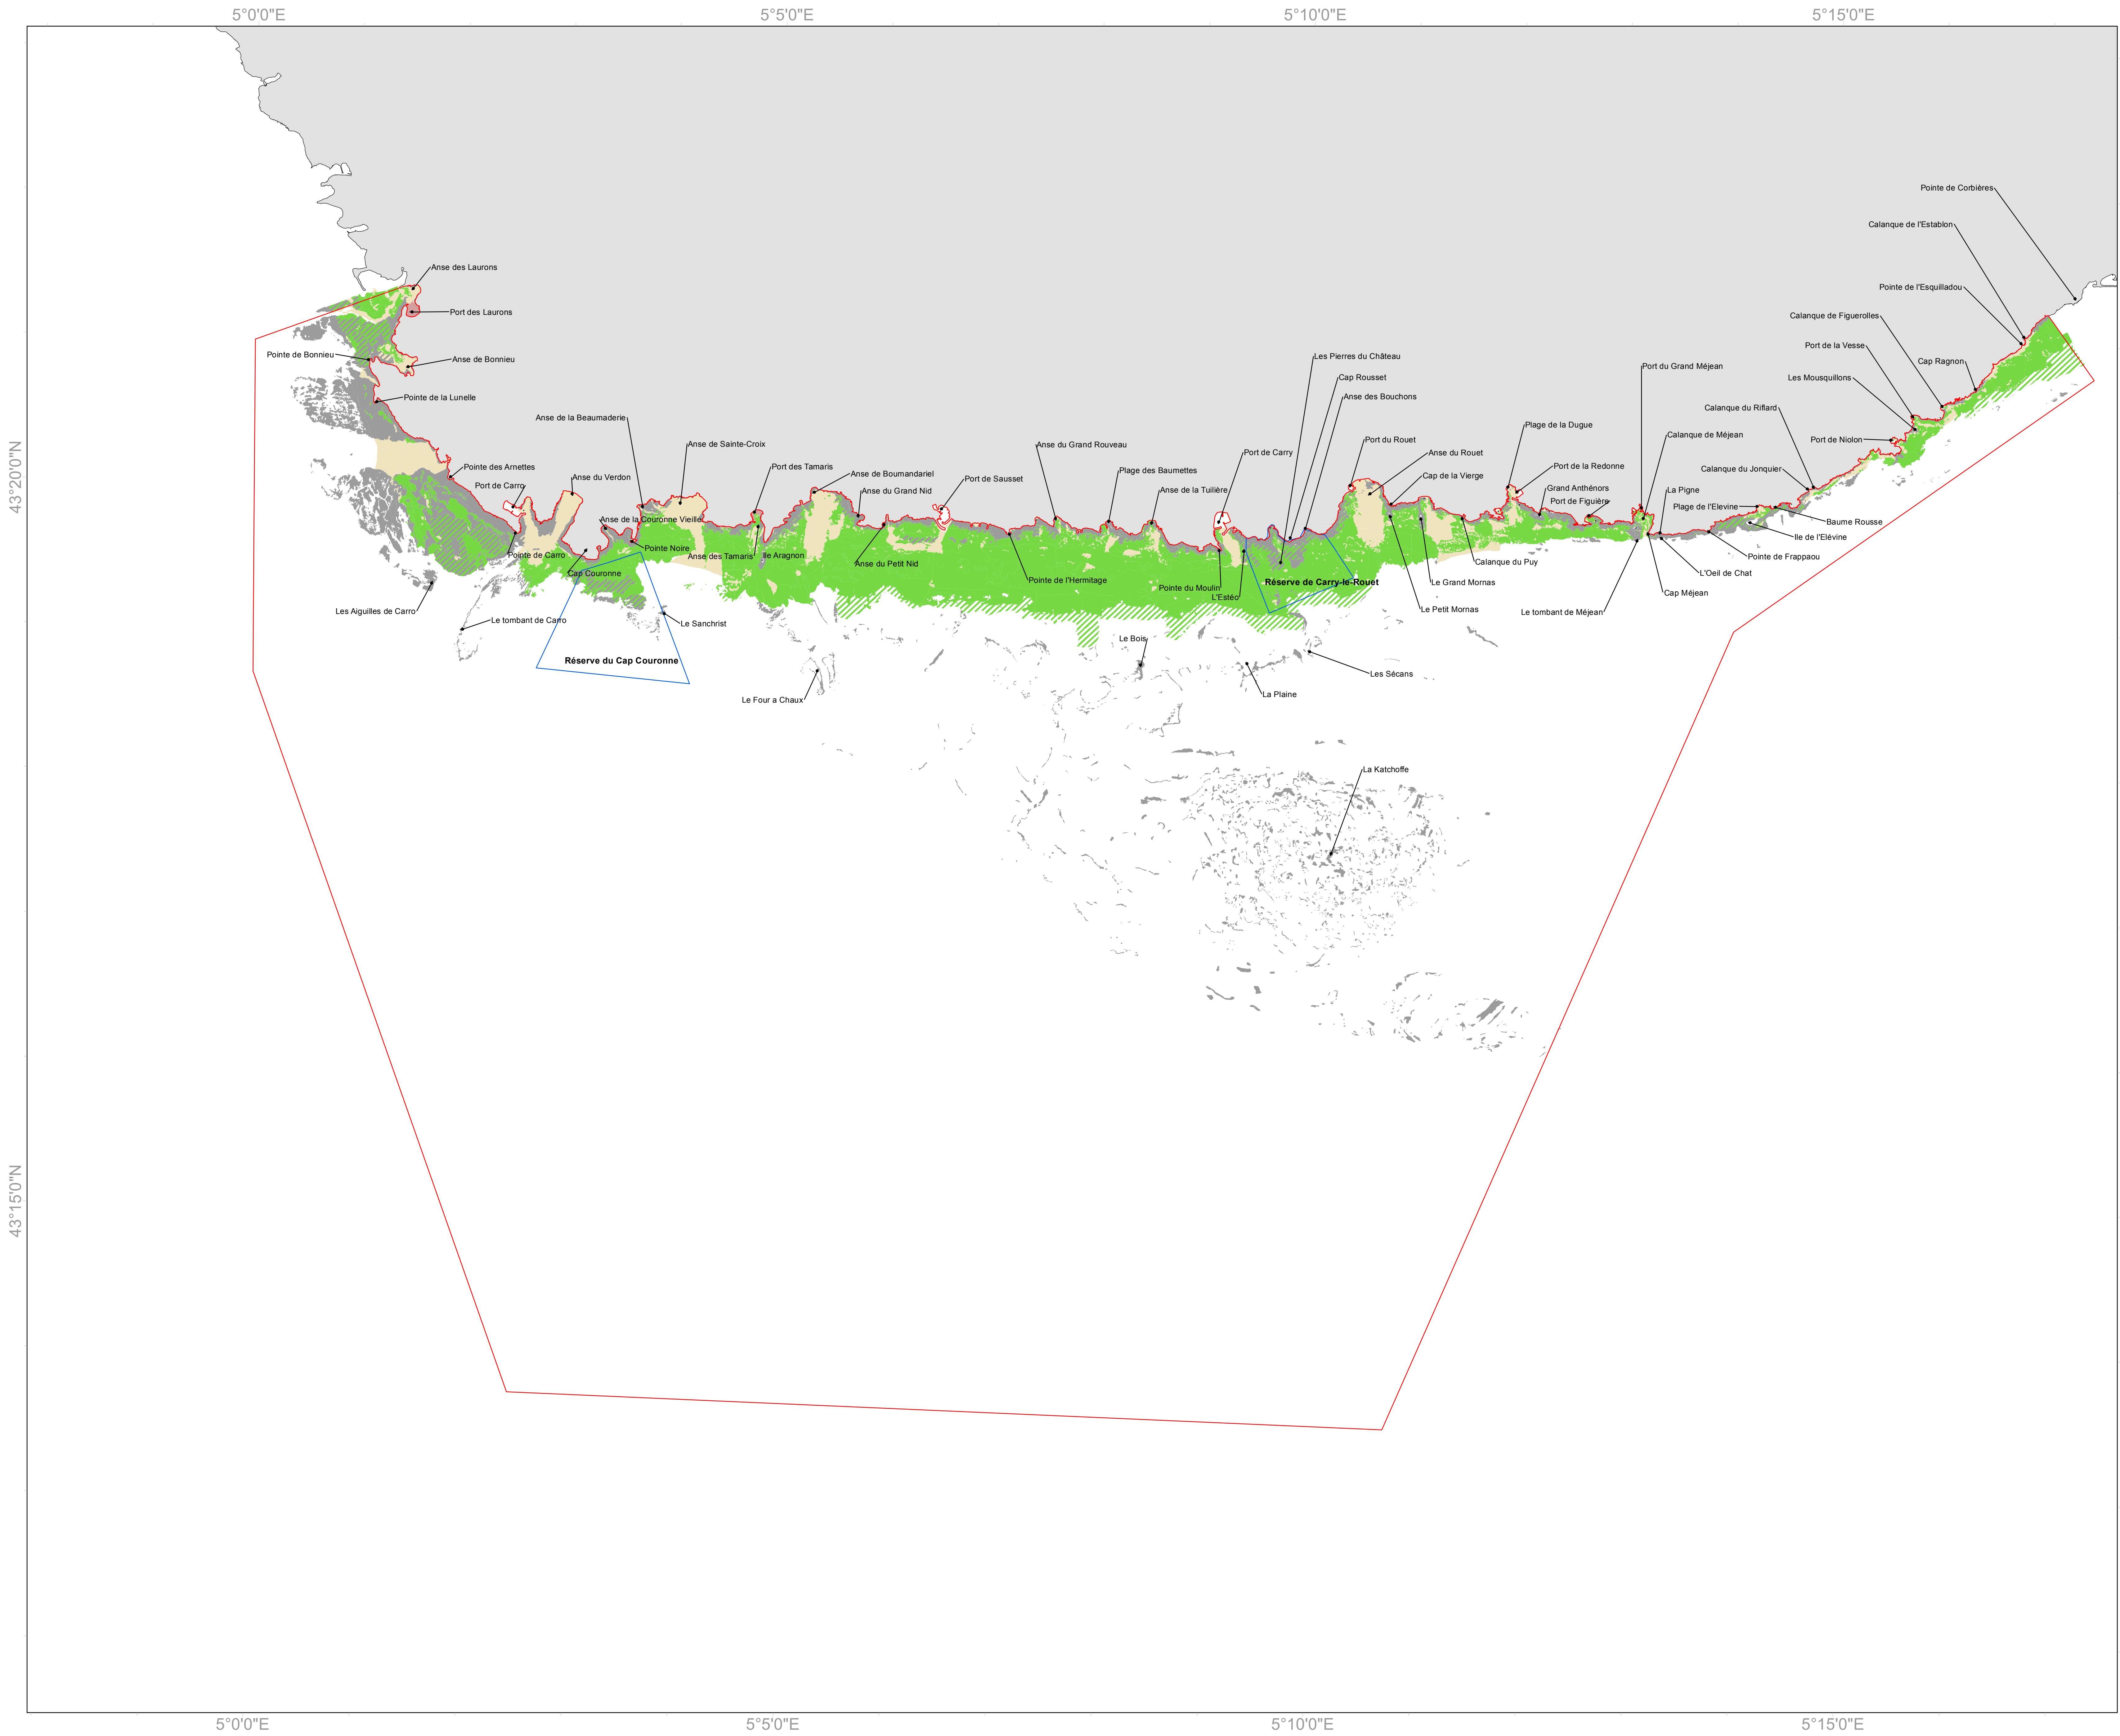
5°0'0"E 5°5'0"E 5°10'0"E 5°15'0"E

43°20'0"N

43°15'0"N

Pointe de Corbières
Calanque de l'Establon
Pointe de l'Esquilladou
Calanque de Figuerolles
Port de la Vesse
Cap Ragnon
Les Mousquillons
Calanque du Rifiard
Port de Niolon
Calanque du Jonquier
Baume Rousse
Ile de l'Elévine
Pointe de Frappaou
Plage de l'Elevine
L'Oeil de Chat
Cap Méjean
La Pigne
Calanque de Méjean
Port du Grand Méjean
Le tombant de Méjean
Port de Figuière
Grand Anthénors
Port de la Redonne
Plage de la Dugue
Calanque du Puy
Le Grand Mornas
Le Petit Mornas
Cap de la Vierge
Anse du Rouet
Port du Rouet
Anse des Bouchons
Cap Rousset
Les Pierres du Château
Port de Carry
Réserve de Carry-le-Rouet
L'Estéo
Pointe du Moulin
Anse de la Tuilière
Plage des Baumettes
Anse du Grand Rouveau
Pointe de l'Hermitage
Port de Sausset
Anse du Grand Nid
Anse de Boumandariel
Anse du Petit Nid
Port des Tamaris
Ile Aragnon
Anse des Tamaris
Anse de Sainte-Croix
Anse de la Beaumaderie
Anse de la Couronne Vieille
Pointe Noire
Cap Couronne
Anse du Verdon
Port de Carro
Pointe de Carro
Pointe des Arnettes
Pointe de la Lunelle
Anse de Bonnieu
Pointe de Bonnieu
Port des Laurons
Anse des Laurons
Les Aiguilles de Carro
Le tombant de Carro
Le Sanchrist
Réserve du Cap Couronne
Le Four a Chaux
Le Bois
La Plaine
Les Sécans
La Katchoffe